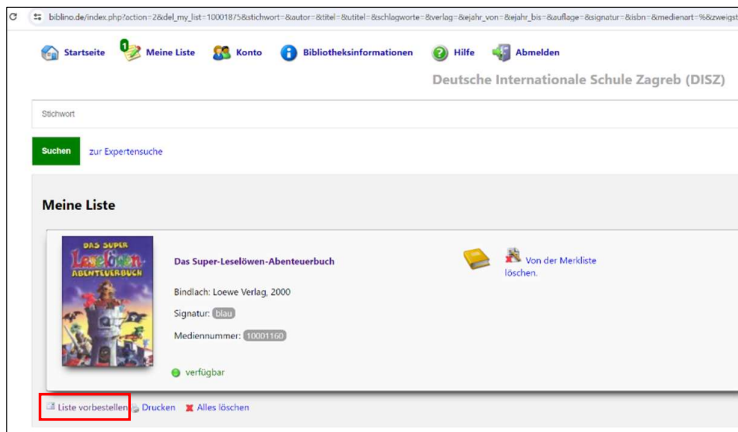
biblino.de/index.php?action=2&del_my_list=10001875&stichwort=&autor=&titel=&utitel=&schlagworte=&verlag=&ejahr_von=&ejahr_bis=&auflage=&signatur=&isbn=&medienart=%&zweigst

Startseite 1 Meine Liste Konto Bibliotheksinformationen Hilfe Abmelden

Deutsche Internationale Schule Zagreb (DISZ)

Stichwort

Suchen zur Expertensuche

Meine Liste

DAS SUPER Leselöwen ABENTEUERBUCH

Das Super-Leselöwen-Abenteuerbuch

Von der Merkliste löschen.

Bindlach: Loewe Verlag, 2000

Signatur: blau

Mediennummer: 10001160

verfügbar

Liste vorbestellen Drucken Alles löschen